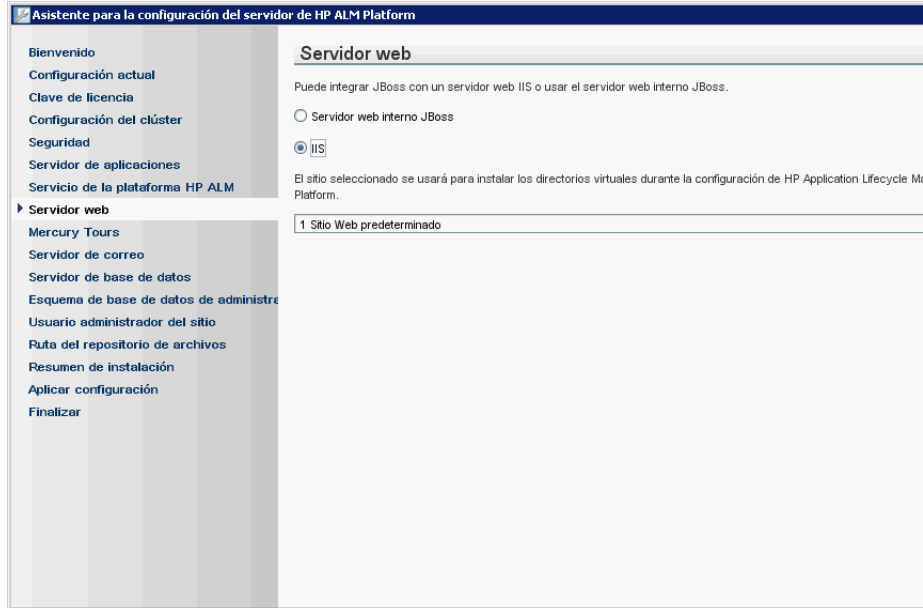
Asistente para la configuración del servidor de HP ALM Platform

Bienvenido
Configuración actual
Clave de licencia
Configuración del clúster
Seguridad
Servidor de aplicaciones
Servicio de la plataforma HP ALM
Servidor web
Mercury Tours
Servidor de correo
Servidor de base de datos
Esquema de base de datos de administra
Usuario administrador del sitio
Ruta del repositorio de archivos
Resumen de instalación
Aplicar configuración
Finalizar

Servidor web

Puede integrar JBoss con un servidor web IIS o usar el servidor web interno JBoss.

Servidor web interno JBoss

IIS

El sitio seleccionado se usará para instalar los directorios virtuales durante la configuración de HP Application Lifecycle Ma Platform.

1 Sitio Web predeterminado